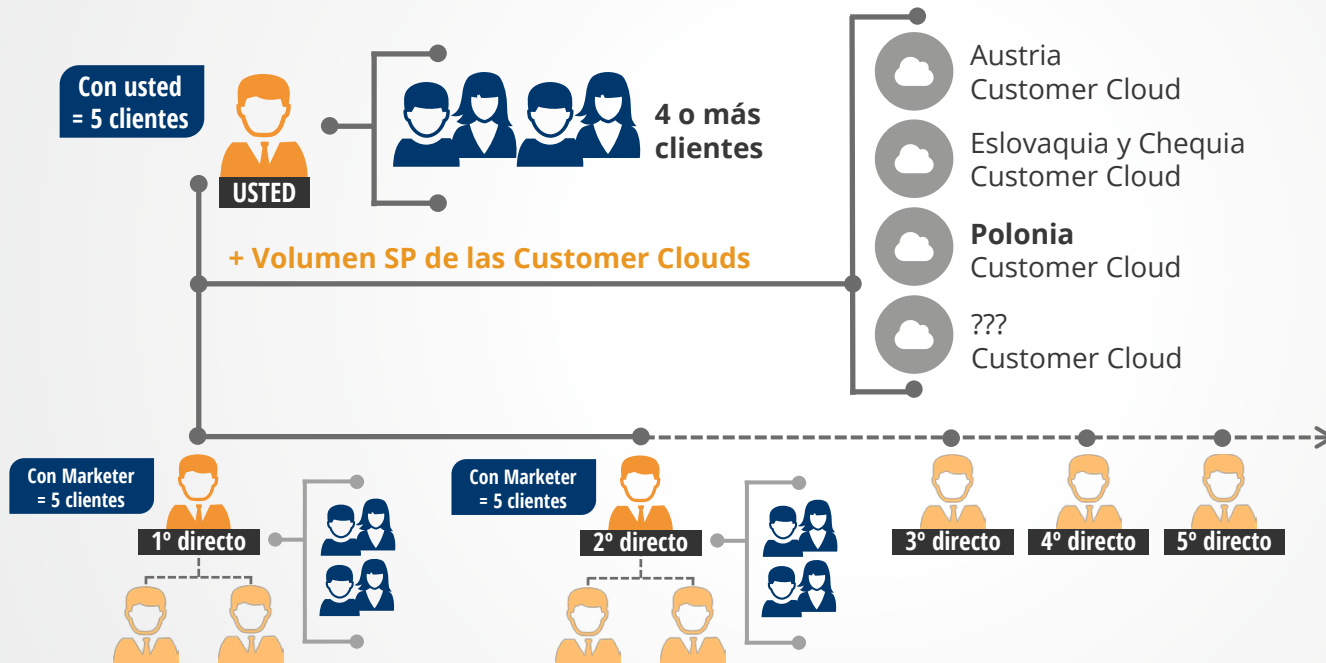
Con usted
= 5 clientes

USTED

4 o más clientes

+ Volumen SP de las Customer Clouds

Austria
Customer Cloud

Eslovaquia y Chequia
Customer Cloud

**Polonia**
Customer Cloud

???
Customer Cloud

Con Marketer
= 5 clientes

1º directo

Con Marketer
= 5 clientes

2º directo

3º directo

4º directo

5º directo